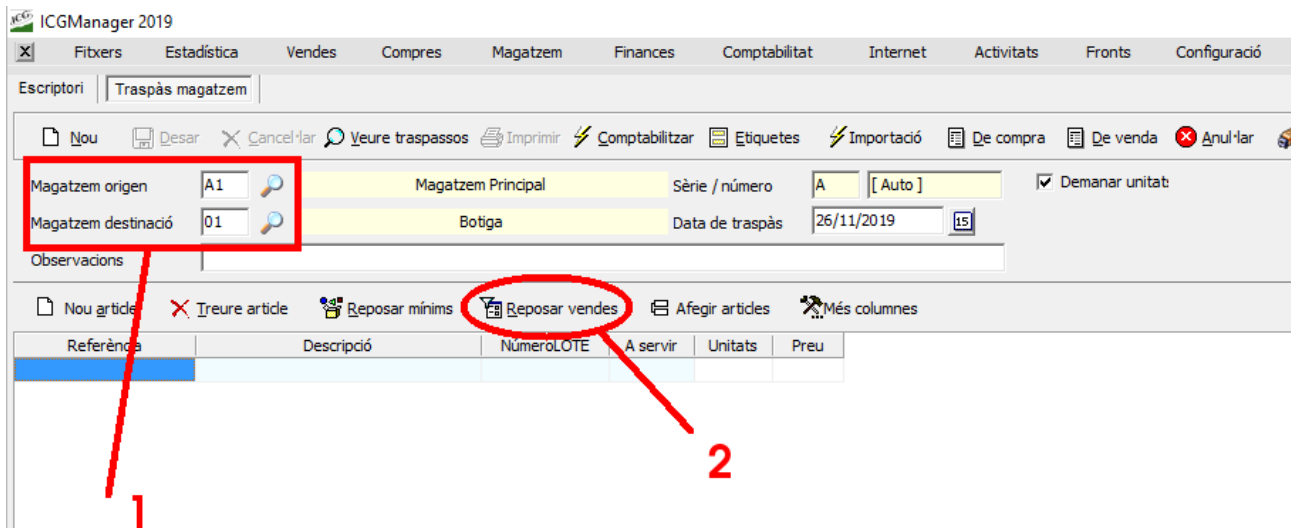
ICG ICGManager 2019

X Fitxers Estadística Vendes Compres Magatzem Finances Comptabilitat Internet Activitats Fronts Configuració

Escriptori Traspàs magatzem

Nou Desar Cancel·lar Veure traspassos Imprimir Comptabilitzar Etiquetes Importació De compra De venda Anul·lar

Magatzem origen A1 Magatzem Principal Sèrie / número A [ Auto ] Demanar unitats

Magatzem destinació 01 Botiga Data de traspàs 26/11/2019 15

Observacions

Nou article Treure article Reposar mínims Reposar vendes Afegir articles Més columnes

| Referència | Descripció | NúmeroLOTE | A servir | Unitats | Preu |
|---|---|---|---|---|---|
| | | | | | |

2

1